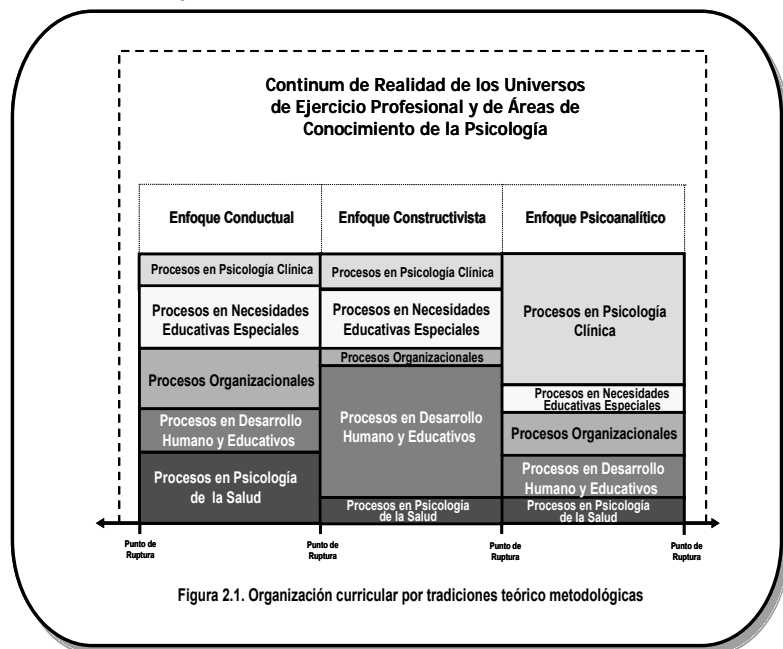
Continum de Realidad de los Universos de Ejercicio Profesional y de Áreas de Conocimiento de la Psicología

| Enfoque Conductual | Enfoque Constructivista | Enfoque Psicoanalítico |
|---|---|---|
| Procesos en Psicología Clínica | Procesos en Psicología Clínica | Procesos en Psicología Clínica |
| Procesos en Necesidades Educativas Especiales | Procesos en Necesidades Educativas Especiales | Procesos en Necesidades Educativas Especiales |
| Procesos Organizacionales | Procesos Organizacionales | Procesos Organizacionales |
| Procesos en Desarrollo Humano y Educativos | Procesos en Desarrollo Humano y Educativos | Procesos en Desarrollo Humano y Educativos |
| Procesos en Psicología de la Salud | Procesos en Psicología de la Salud | Procesos en Psicología de la Salud |

Punto de Ruptura
Punto de Ruptura
Punto de Ruptura
Punto de Ruptura

Figura 2.1. Organización curricular por tradiciones teórico metodológicas